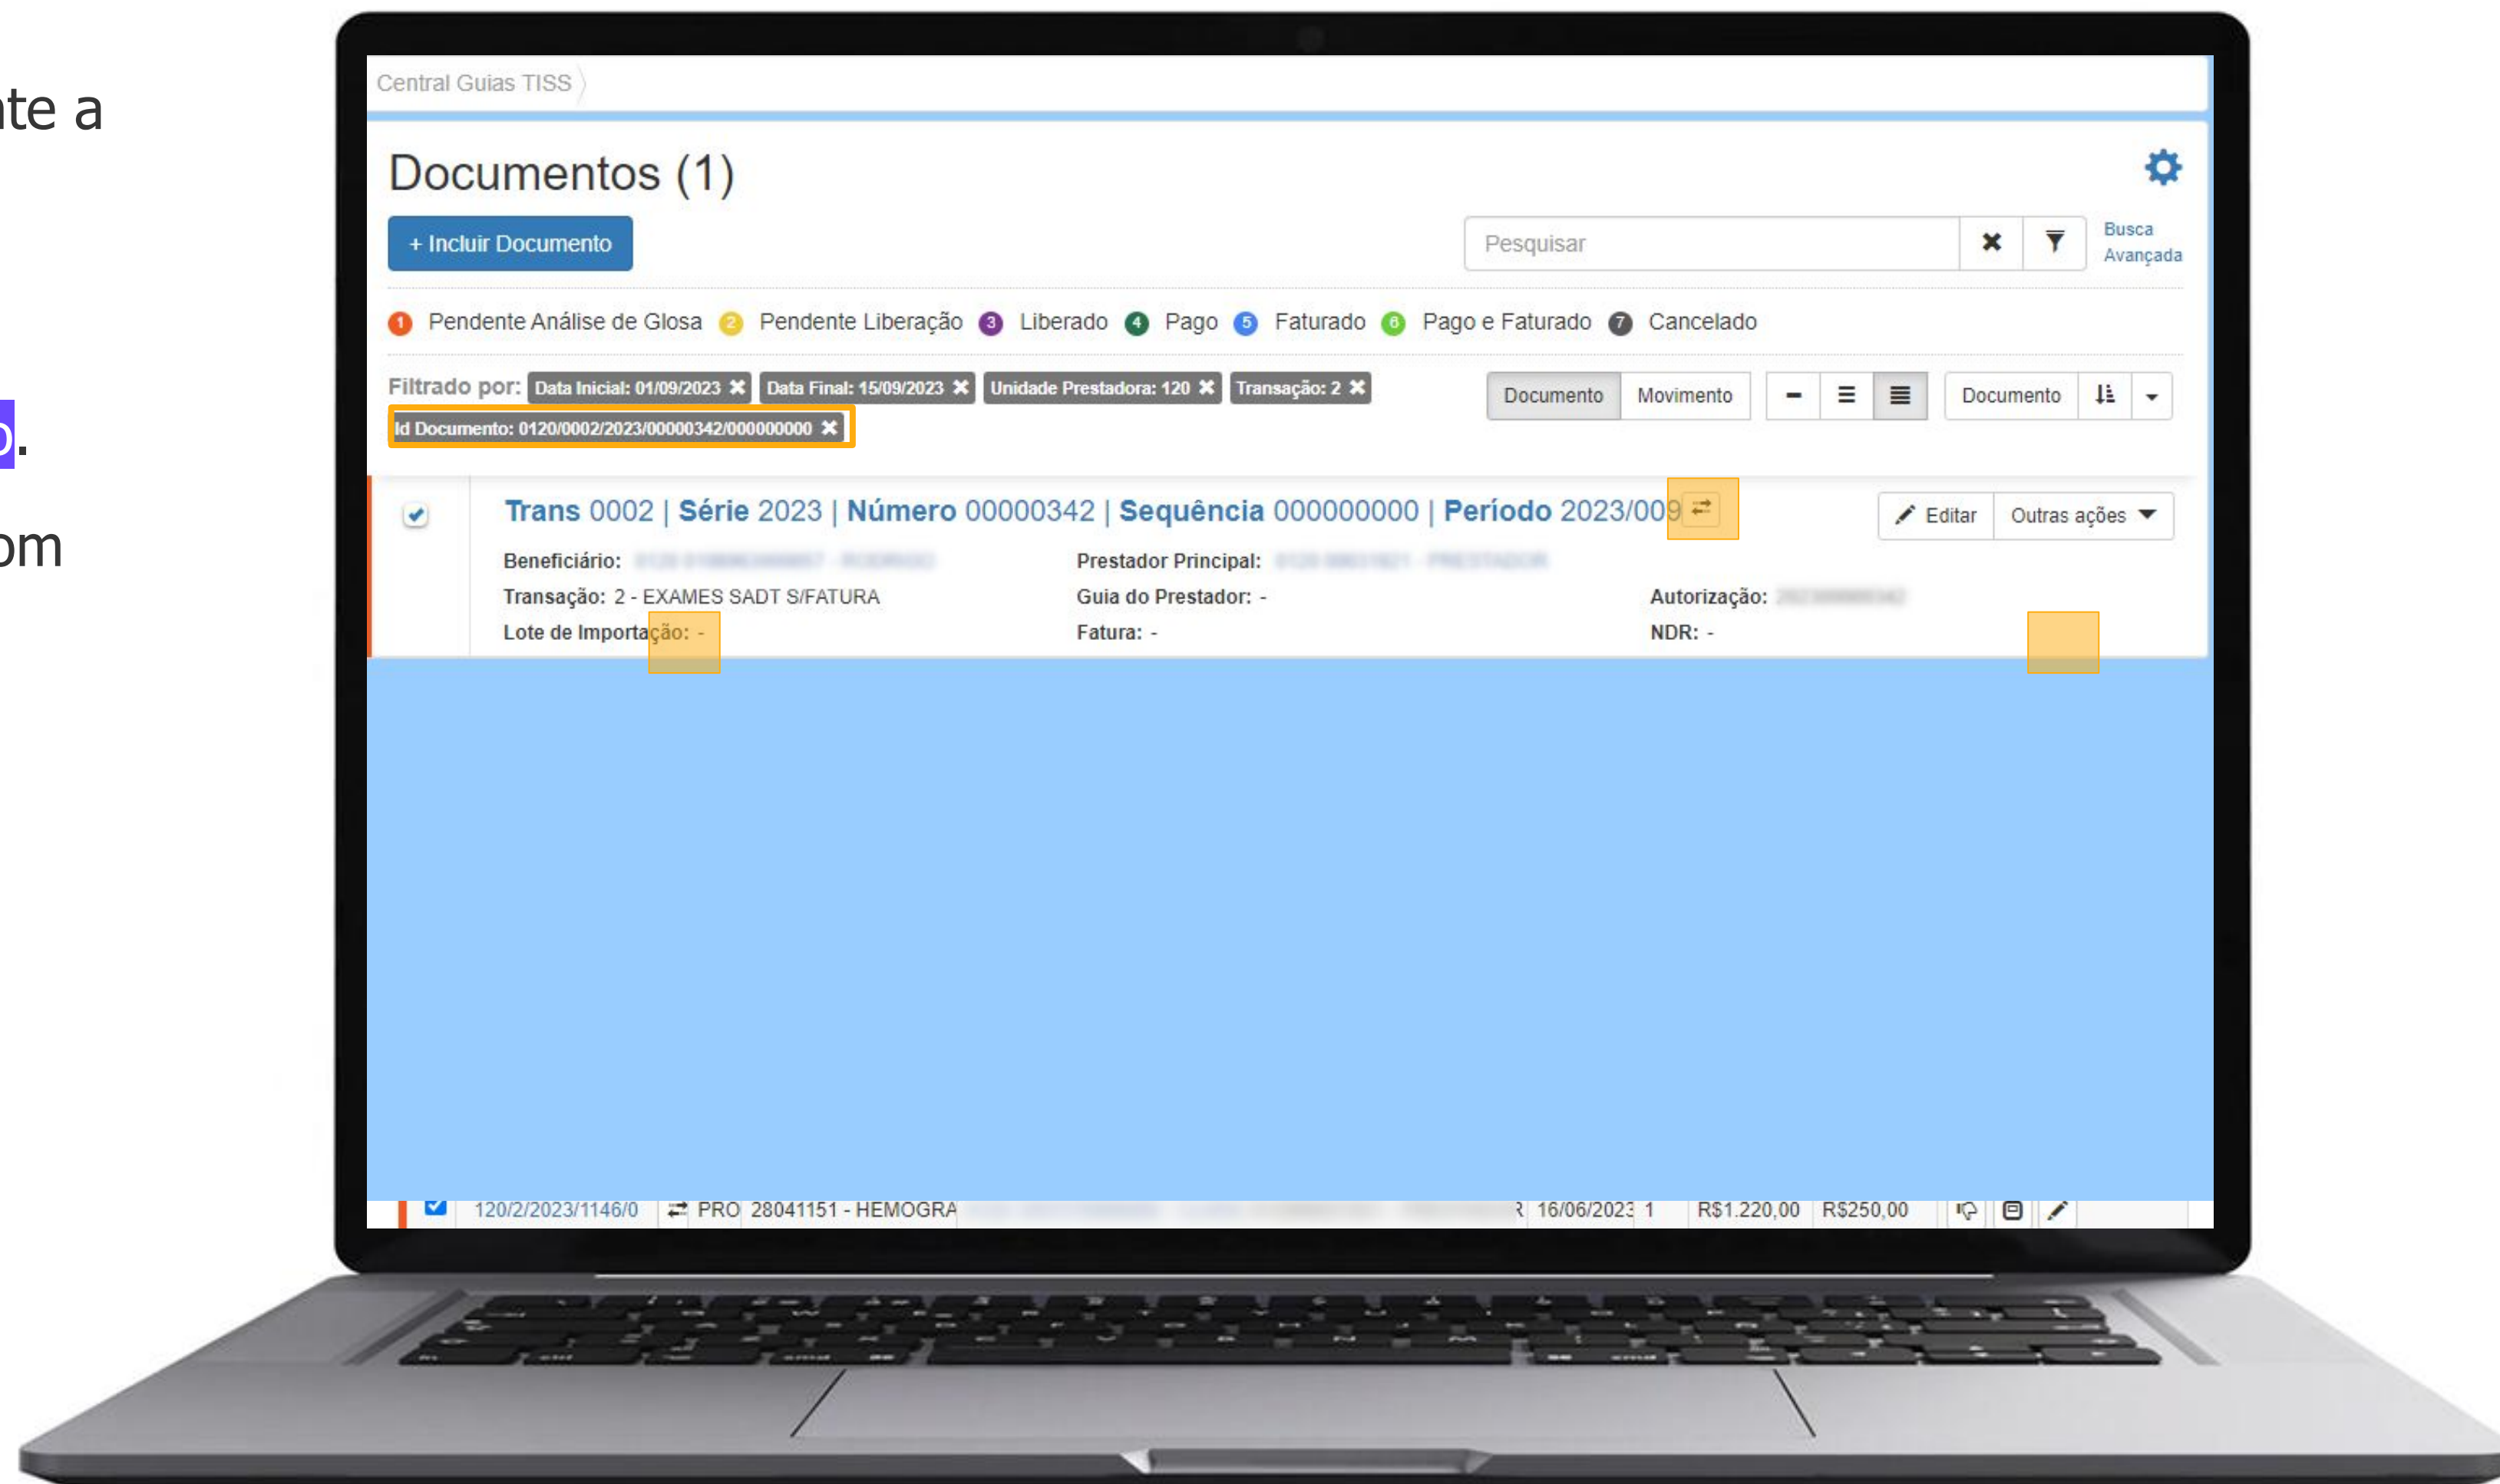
te a

o.

om

Central Guias TISS

Documentos (1)

+ Incluir Documento

Pesquisar

Busca Avançada

1 Pendente Análise de Glosa 2 Pendente Liberação 3 Liberado 4 Pago 5 Faturado 6 Pago e Faturado 7 Cancelado

Filtrado por: Data Inicial: 01/09/2023 ✖ Data Final: 15/09/2023 ✖ Unidade Prestadora: 120 ✖ Transação: 2 ✖ Id Documento: 0120/0002/2023/00000342/000000000 ✖

Documento Movimento

Documento

Trans 0002 | Série 2023 | Número 00000342 | Sequência 000000000 | Período 2023/009

Editar Outras ações

Beneficiário: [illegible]

Prestador Principal: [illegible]

Transação: 2 - EXAMES SADT S/FATURA

Guia do Prestador: -

Autorização: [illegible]

Lote de Importação: -

Fatura: -

NDR: -

120/2/2023/1146/0 PRO 28041151 - HEMOGRA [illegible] 16/06/2023 1 R$1.220,00 R$250,00